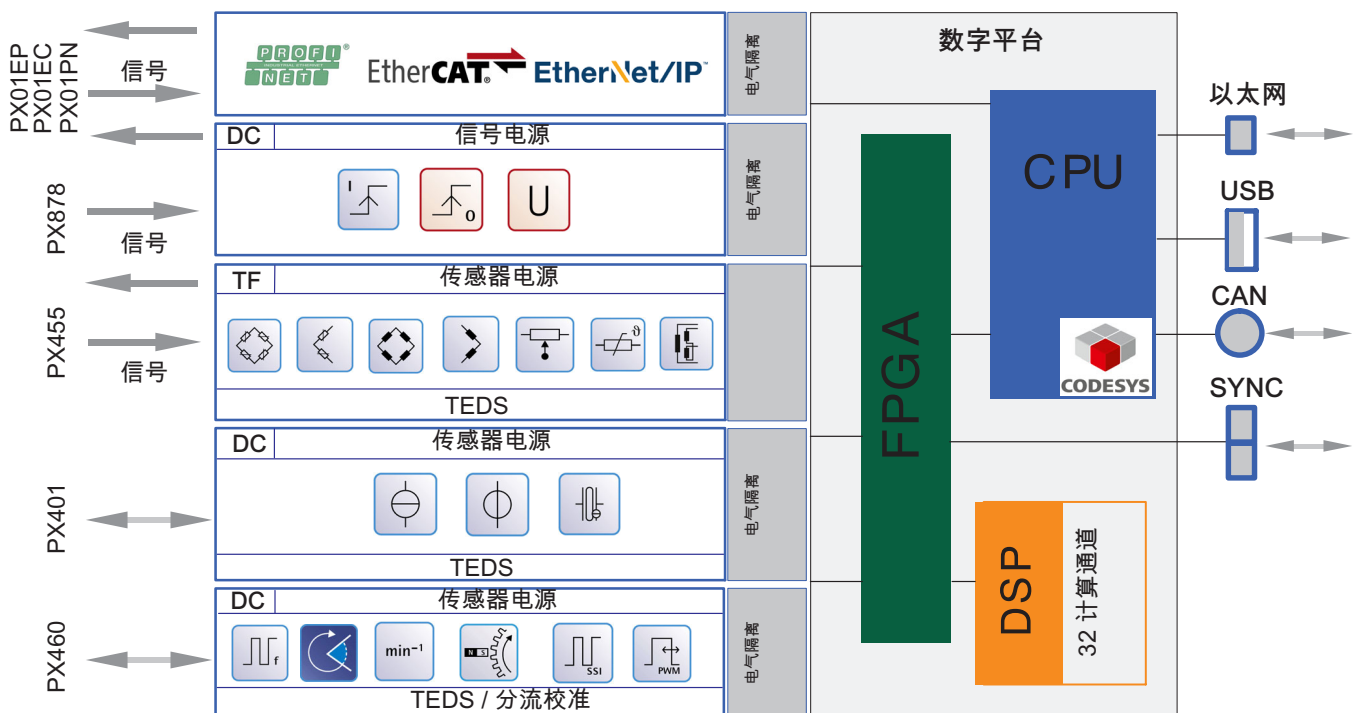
PX01EP
PX01EC
PX01PN
信号

PROFI NET
EtherCAT
EtherNet/IP

电气隔离

数字平台

DC
信号电源

I
o
U

PX878
信号

电气隔离

TF
传感器电源

PX455
信号

ϑ

TEDS

DC
传感器电源

PX401

电气隔离

TEDS

DC
传感器电源

PX460

f
$min^{-1}$
N S
SSI
PWM

TEDS / 分流校准

电气隔离

FPGA

CPU

CODESYS

DSP
32 计算通道

以太网
USB
CAN
SYNC